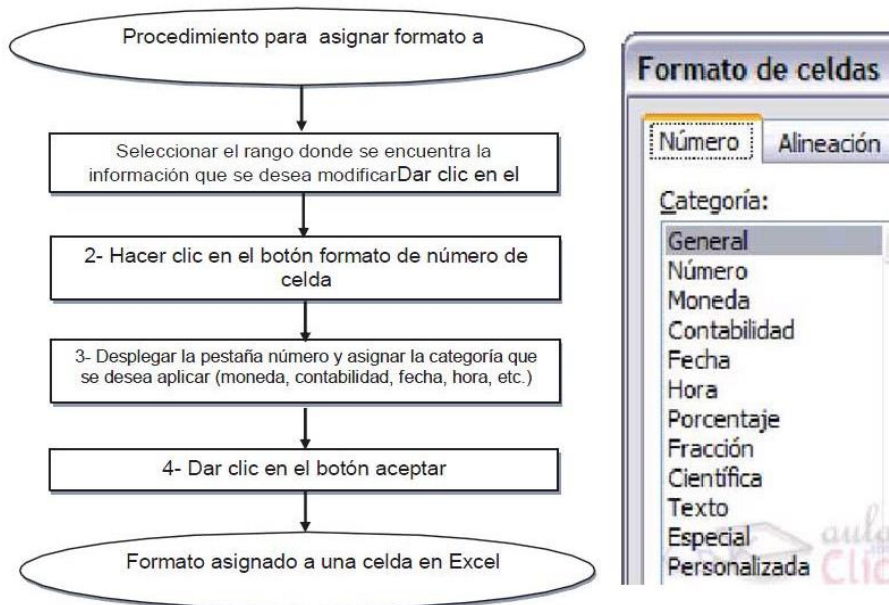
Procedimiento para asignar formato a

Seleccionar el rango donde se encuentra la información que se desea modificarDar clic en el

2- Hacer clic en el botón formato de número de celda

3- Desplegar la pestaña número y asignar la categoría que se desea aplicar (moneda, contabilidad, fecha, hora, etc.)

4- Dar clic en el botón aceptar

Formato asignado a una celda en Excel

Formato de celdas

Número | Alineación

Categoría:

General
Número
Moneda
Contabilidad
Fecha
Hora
Porcentaje
Fracción
Científica
Texto
Especial
Personalizada

aula Clic